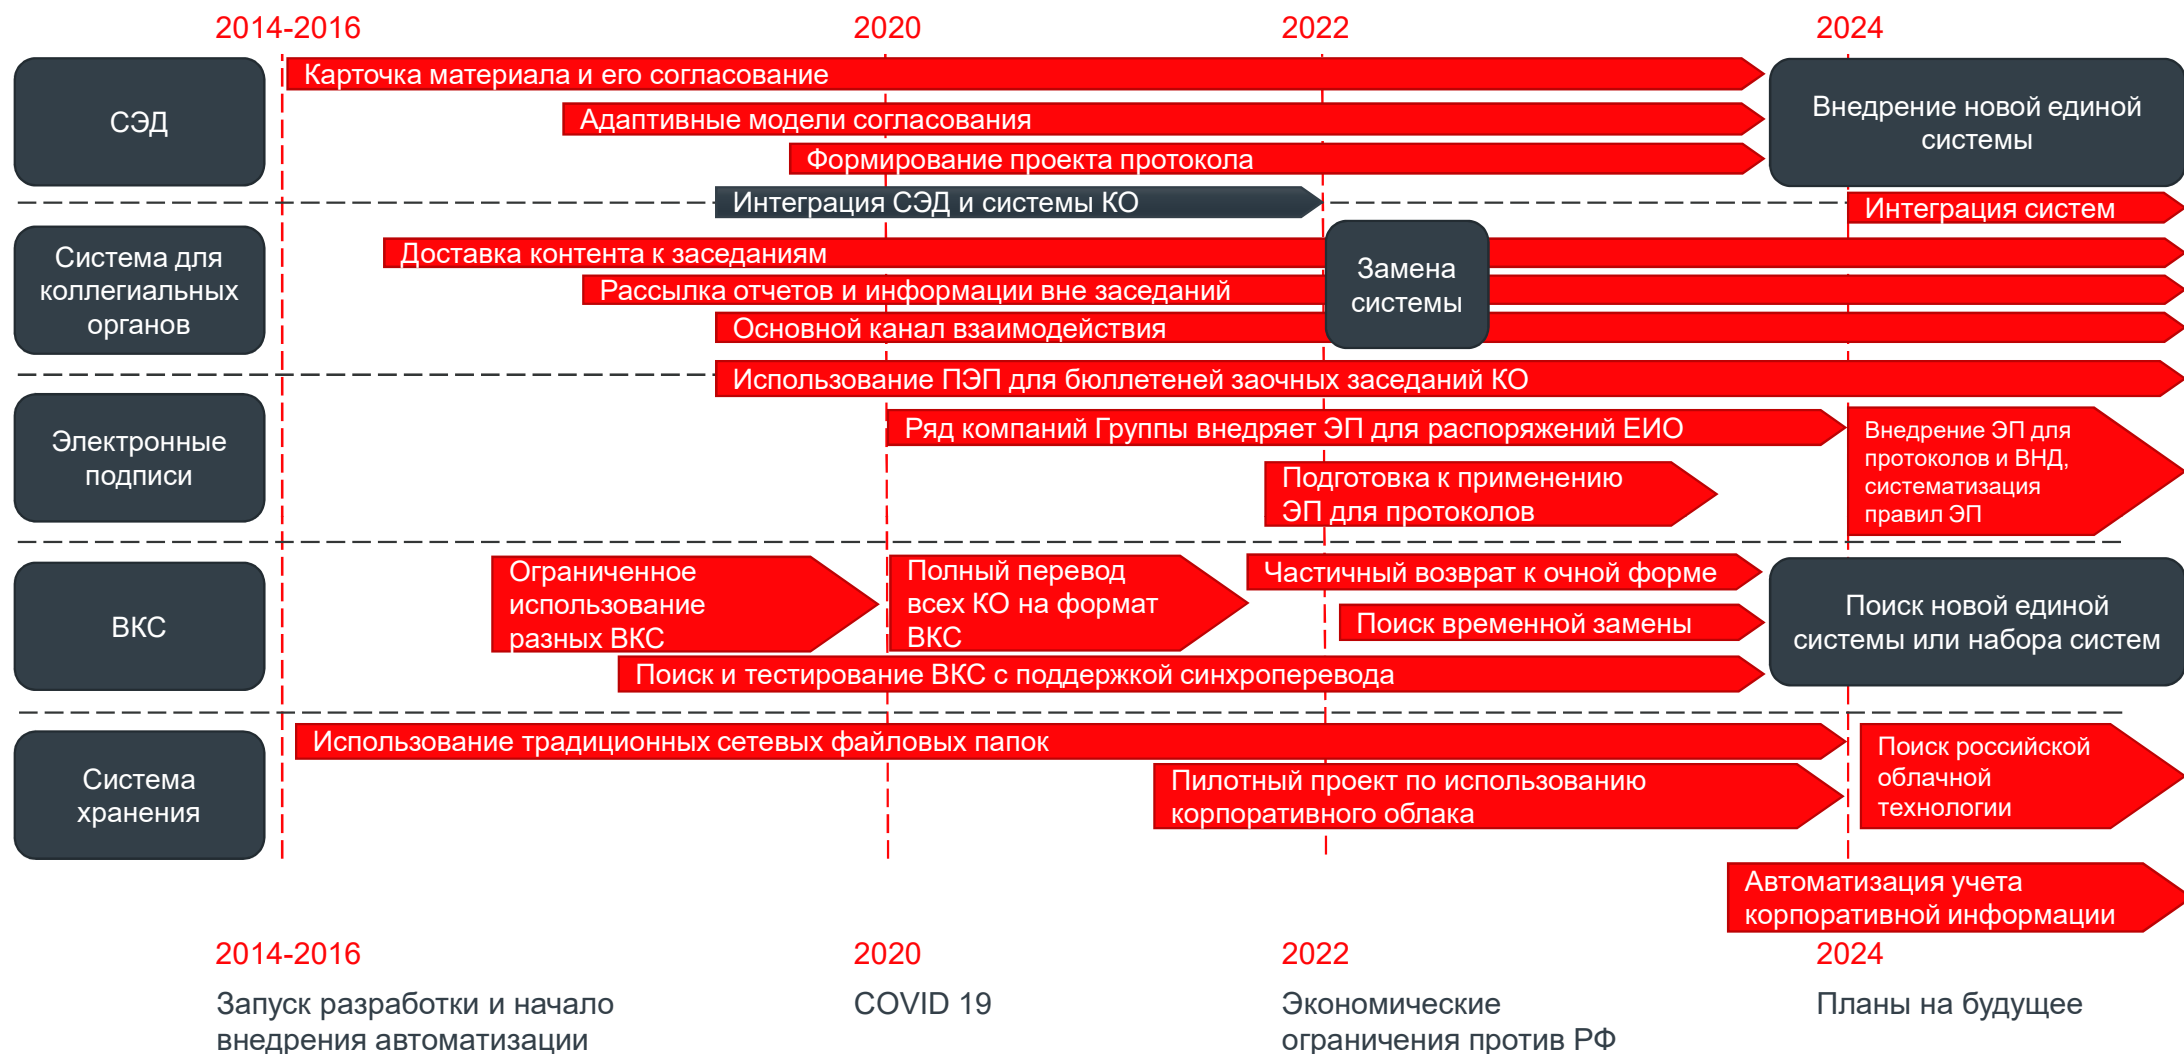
2014-2016
2020
2022
2024

СЭД
Карточка материала и его согласование
Адаптивные модели согласования
Формирование проекта протокола
Внедрение новой единой системы
Интеграция СЭД и системы КО
Интеграция систем

Система для коллегиальных органов
Доставка контента к заседаниям
Рассылка отчетов и информации вне заседаний
Основной канал взаимодействия
Замена системы

Использование ПЭП для бюллетеней заочных заседаний КО

Электронные подписи
Ряд компаний Группы внедряет ЭП для распоряжений ЕИО
Подготовка к применению ЭП для протоколов
Внедрение ЭП для протоколов и ВНД, систематизация правил ЭП

ВКС
Ограниченное использование разных ВКС
Полный перевод всех КО на формат ВКС
Частичный возврат к очной форме
Поиск временной замены
Поиск новой единой системы или набора систем
Поиск и тестирование ВКС с поддержкой синхроперевода

Система хранения
Использование традиционных сетевых файловых папок
Пилотный проект по использованию корпоративного облака
Поиск российской облачной технологии

Автоматизация учета корпоративной информации

2014-2016
Запуск разработки и начало внедрения автоматизации

2020
COVID 19

2022
Экономические ограничения против РФ

2024
Планы на будущее